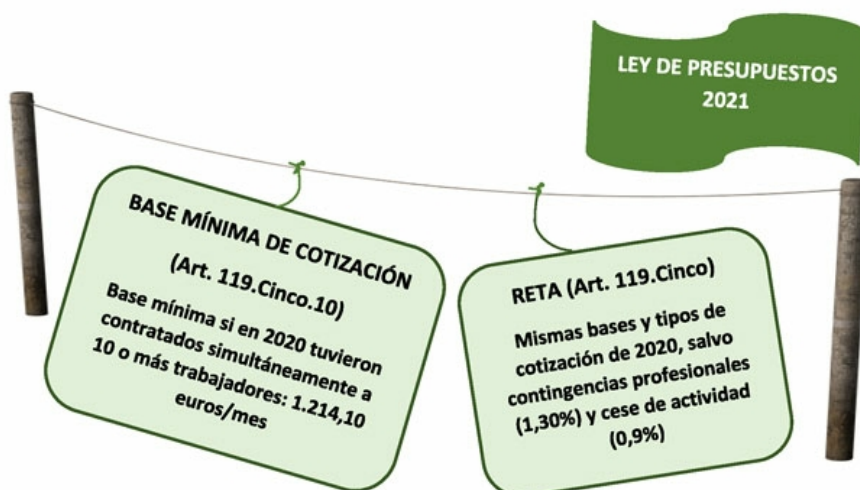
LEY DE PRESUPUESTOS 2021

BASE MÍNIMA DE COTIZACIÓN

(Art. 119.Cinco.10)

Base mínima si en 2020 tuvieron contratados simultáneamente a 10 o más trabajadores: 1.214,10 euros/mes

RETA (Art. 119.Cinco)

Mismas bases y tipos de cotización de 2020, salvo contingencias profesionales (1,30%) y cese de actividad (0,9%)